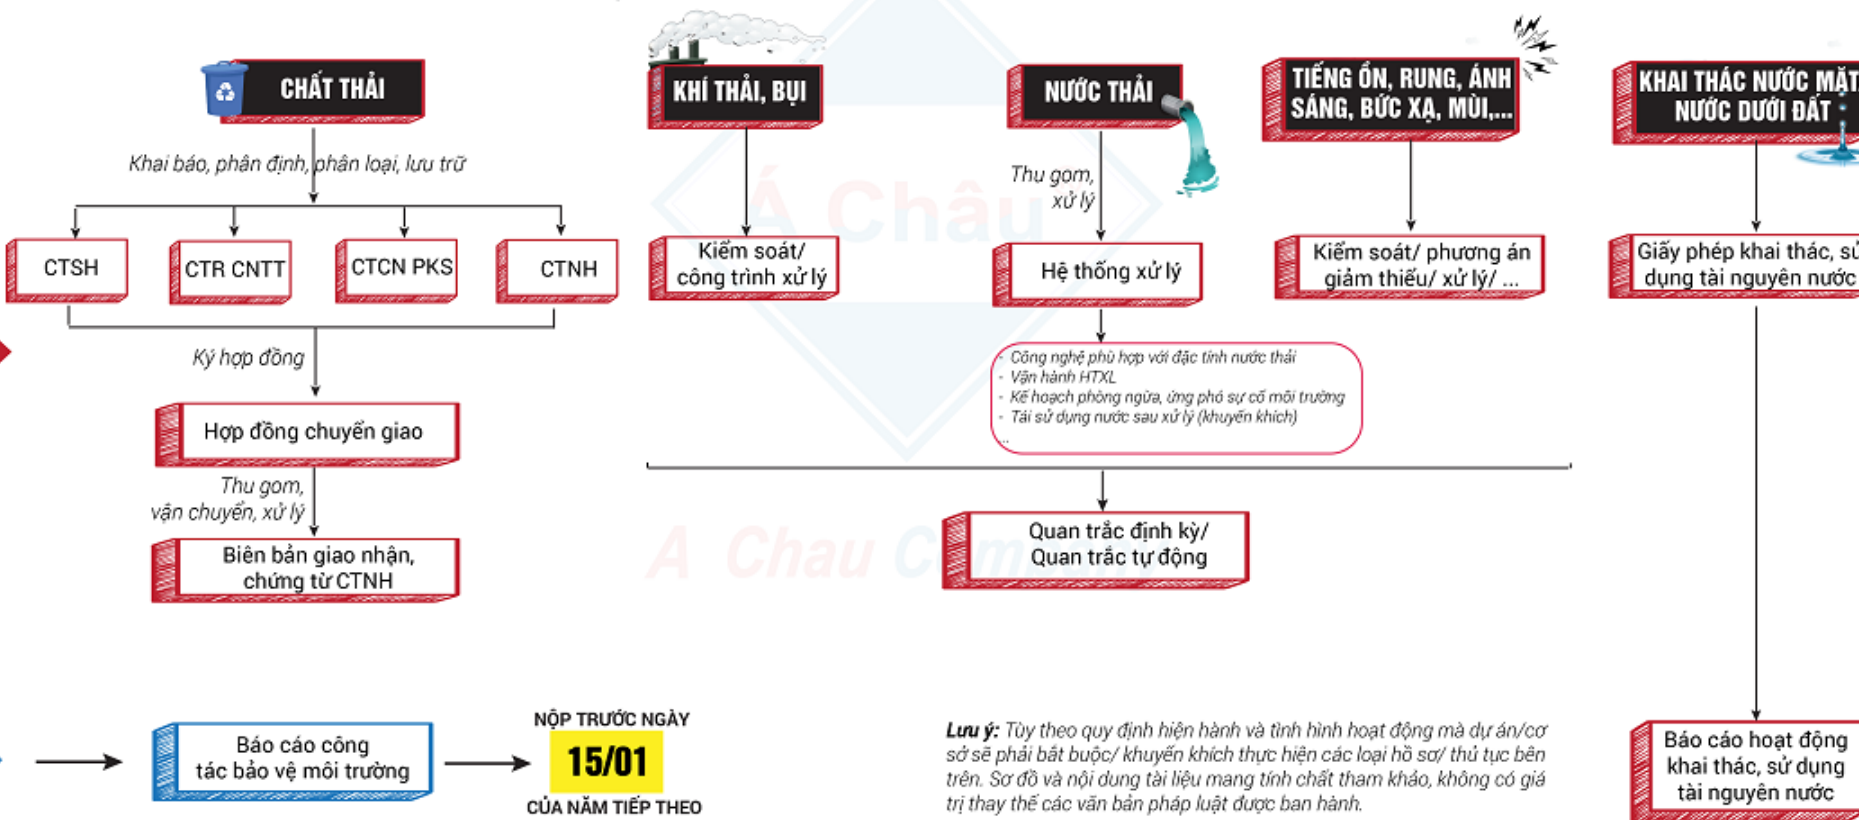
CHẤT THẢI

Khai báo, phân định, phân loại, lưu trữ

CTSH

CTR CNTT

CTCN PKS

CTNH

Ký hợp đồng

Hợp đồng chuyển giao

Thu gom, vận chuyển, xử lý

Biên bản giao nhận, chứng từ CTNH

KHÍ THẢI, BỤI

Kiểm soát/ công trình xử lý

NƯỚC THẢI

Thu gom, xử lý

Hệ thống xử lý

- Công nghệ phù hợp với đặc tính nước thải
- Vận hành HTXL
- Kế hoạch phòng ngừa, ứng phó sự cố môi trường
- Tái sử dụng nước sau xử lý (khuyến khích)
...

TIẾNG ỒN, RUNG, ÁNH SÁNG, BỨC XẠ, MÙI,...

Kiểm soát/ phương án giảm thiểu/ xử lý/ ...

KHAI THÁC NƯỚC MẶT NƯỚC DƯỚI ĐẤT

Giấy phép khai thác, sử dụng tài nguyên nước

Quan trắc định kỳ/ Quan trắc tự động

Á Châu

A Chau C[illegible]

Báo cáo công tác bảo vệ môi trường

NỘP TRƯỚC NGÀY
15/01
CỦA NĂM TIẾP THEO

Lưu ý: Tùy theo quy định hiện hành và tình hình hoạt động mà dự án/cơ sở sẽ phải bắt buộc/ khuyến khích thực hiện các loại hồ sơ/ thủ tục bên trên. Sơ đồ và nội dung tài liệu mang tính chất tham khảo, không có giá trị thay thế các văn bản pháp luật được ban hành.

Báo cáo hoạt động khai thác, sử dụng tài nguyên nước